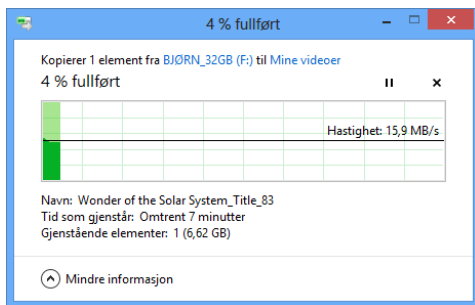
4 % fullført

Kopierer 1 element fra BJØRN_32GB (F:) til Mine videoer

4 % fullført

Hastighet: 15,9 MB/s

Navn: Wonder of the Solar System_Title_83
Tid som gjenstår: Omtrent 7 minutter
Gjenstående elementer: 1 (6,62 GB)

Mindre informasjon